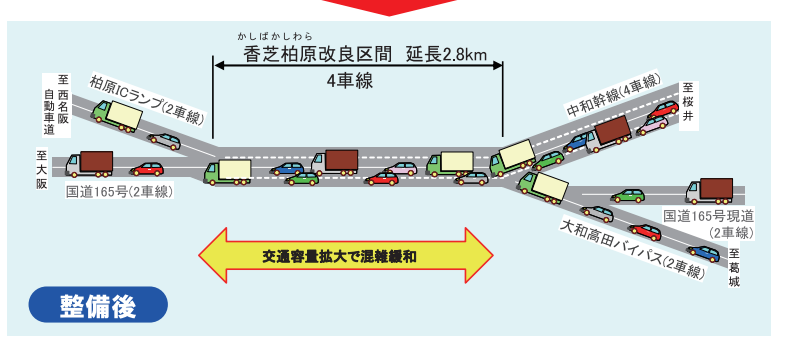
かしばかしわら
香芝柏原改良区間　延長2.8km
4車線

至西名阪自動車道
柏原ICランプ(2車線)

至大阪
国道165号(2車線)

中和幹線(4車線)
至桜井

国道165号現道(2車線)

大和高田バイパス(2車線)
至葛城

交通容量拡大で混雑緩和

整備後